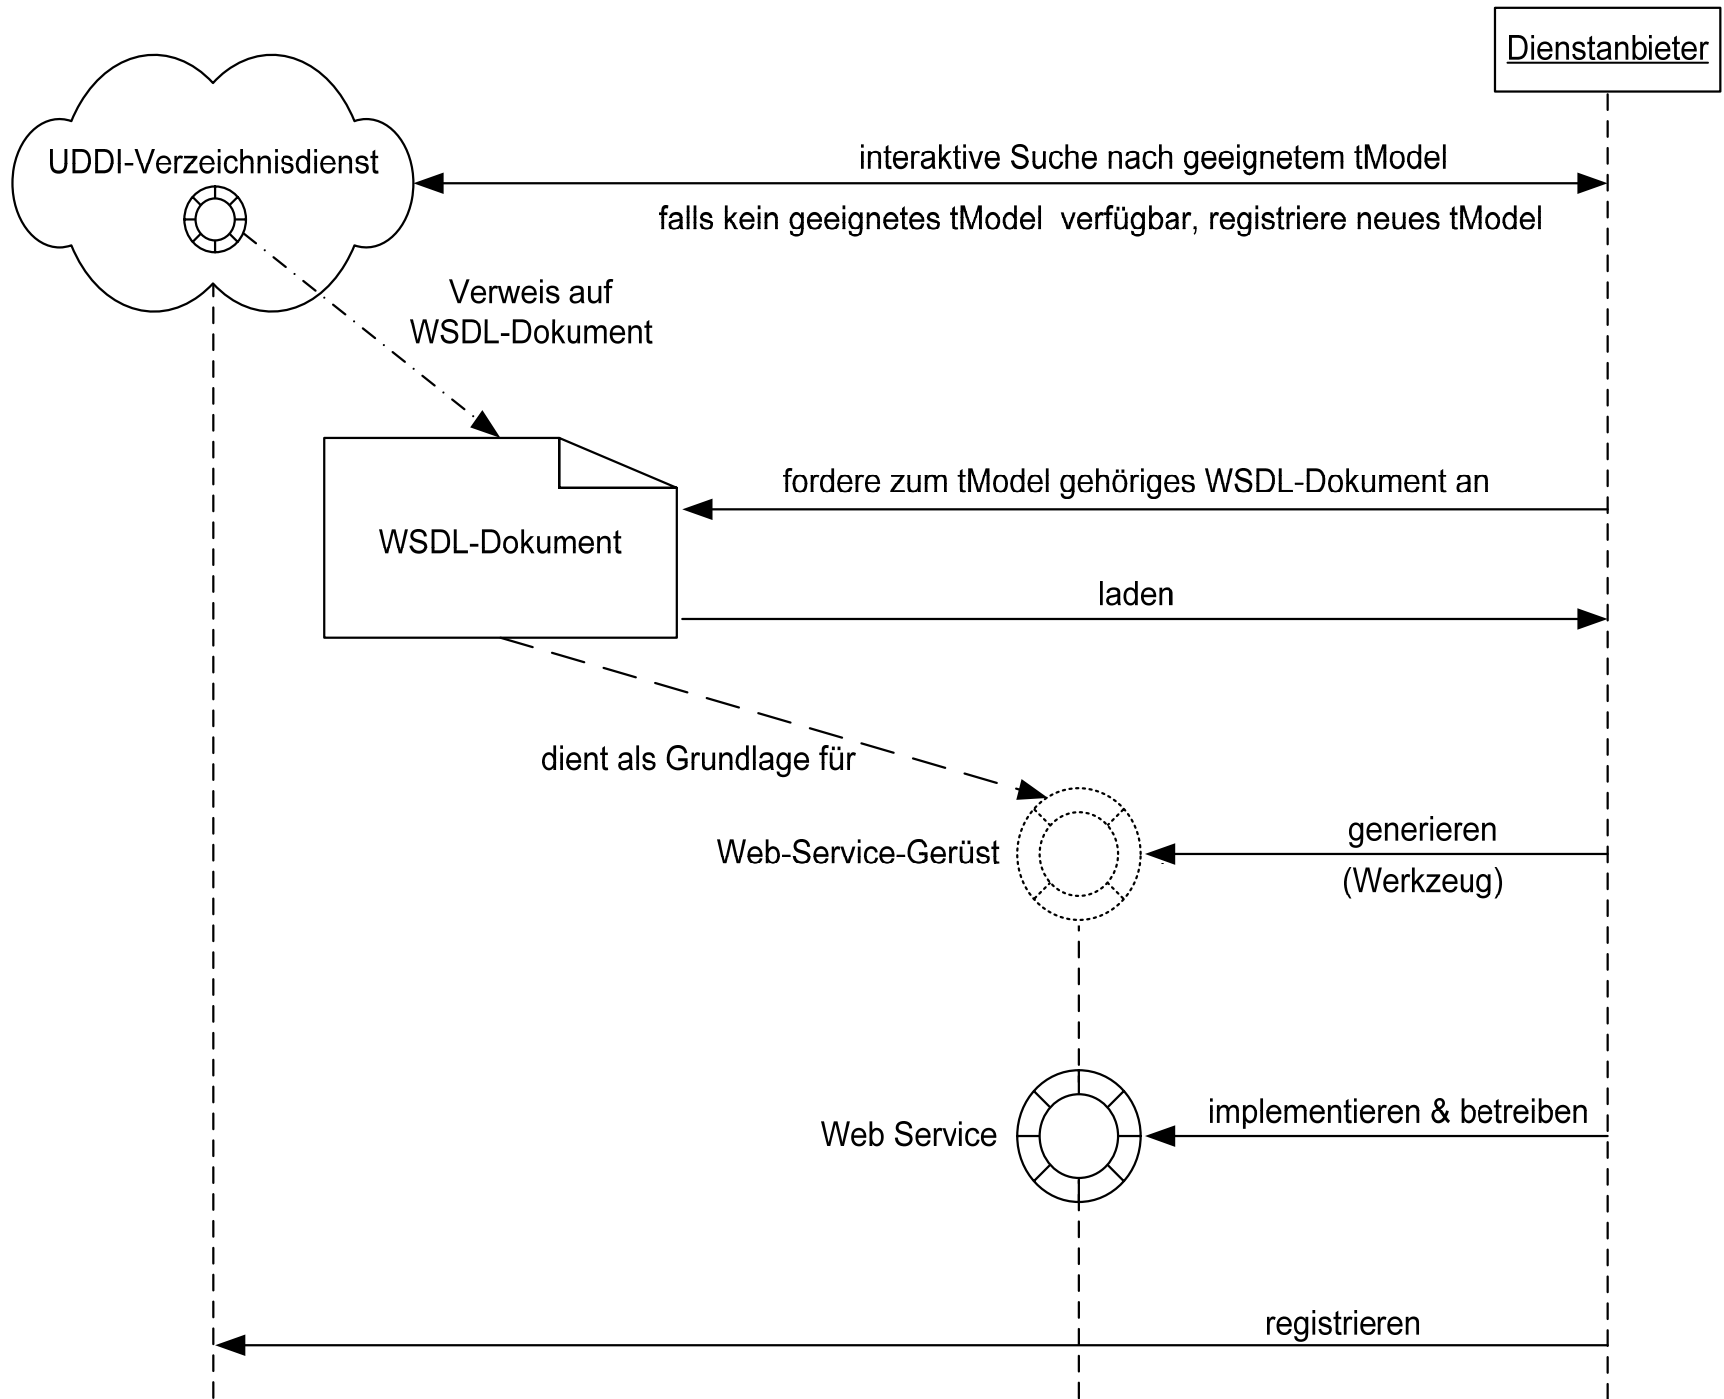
Dienstanbieter

UDDI-Verzeichnisdienst

interaktive Suche nach geeignetem tModel

falls kein geeignetes tModel  verfügbar, registriere neues tModel

Verweis auf WSDL-Dokument

WSDL-Dokument

fordere zum tModel gehöriges WSDL-Dokument an

laden

dient als Grundlage für

Web-Service-Gerüst

generieren

(Werkzeug)

Web Service

implementieren & betreiben

registrieren